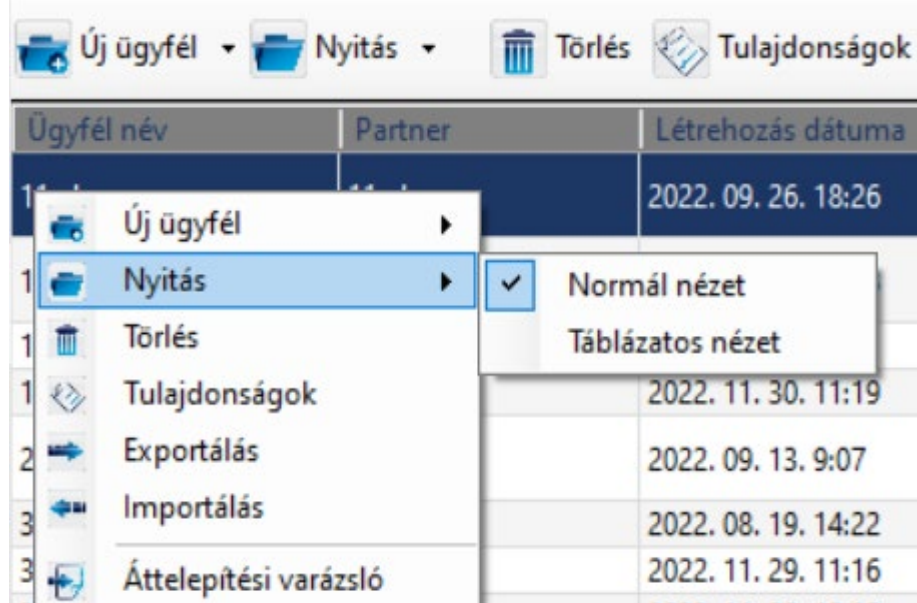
Új ügyfél ▾ Nyitás ▾ Törlés Tulajdonságok

| Ügyfél név | Partner | Létrehozás dátuma |
|---|---|---|
| 11 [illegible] | 11 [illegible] | 2022. 09. 26. 18:26 |
| 1 | | |
| 1 | | |
| 1 | | 2022. 11. 30. 11:19 |
| 2 | | 2022. 09. 13. 9:07 |
| 3 | | 2022. 08. 19. 14:22 |
| 3 | | 2022. 11. 29. 11:16 |

Új ügyfél
Nyitás
Törlés
Tulajdonságok
Exportálás
Importálás
Áttelepítési varázsló

✓ Normál nézet
Táblázatos nézet